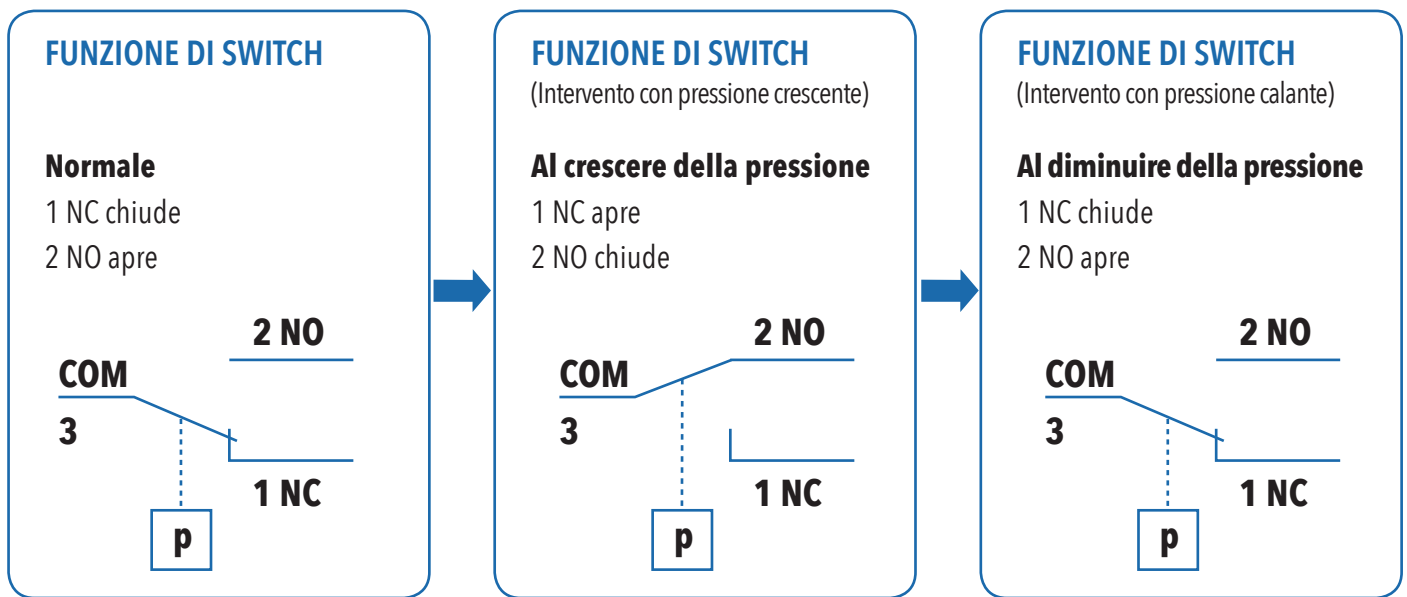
FUNZIONE DI SWITCH

Normale
1 NC chiude
2 NO apre

2 NO
COM
3
1 NC
p

FUNZIONE DI SWITCH
(Intervento con pressione crescente)

Al crescere della pressione
1 NC apre
2 NO chiude

2 NO
COM
3
1 NC
p

FUNZIONE DI SWITCH
(Intervento con pressione calante)

Al diminuire della pressione
1 NC chiude
2 NO apre

2 NO
COM
3
1 NC
p